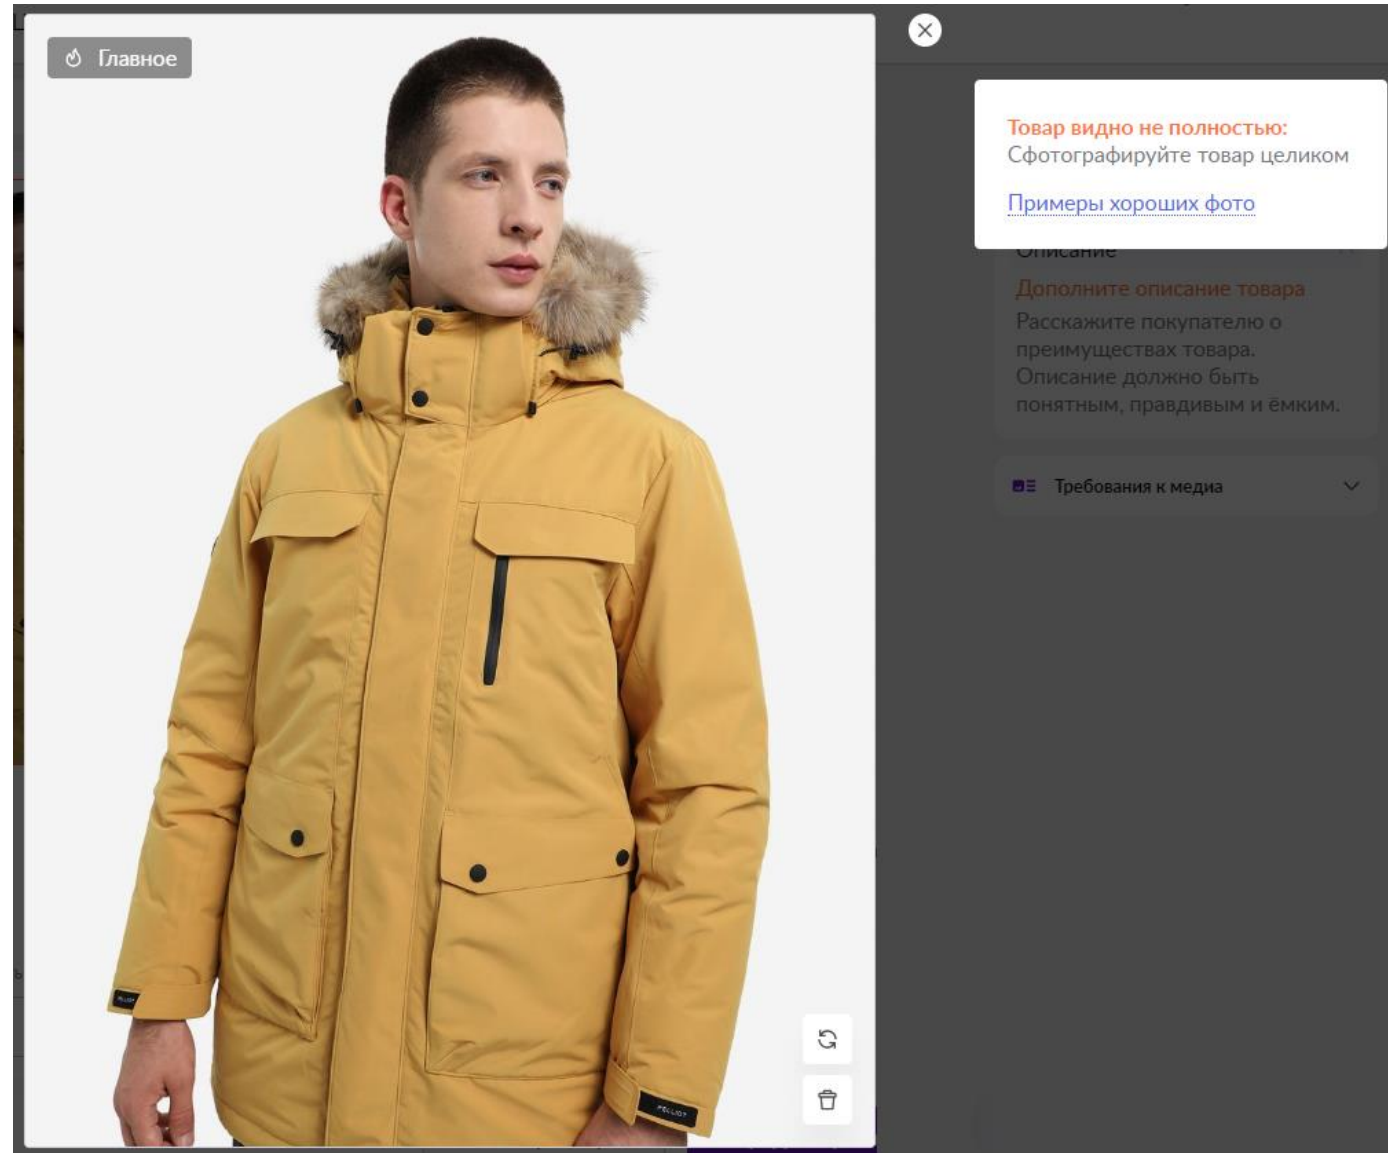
Главное

Товар видно не полностью:
Сфотографируйте товар целиком

Примеры хороших фото

Описание

Дополните описание товара
Расскажите покупателю о преимуществах товара. Описание должно быть понятным, правдивым и ёмким.

Требования к медиа